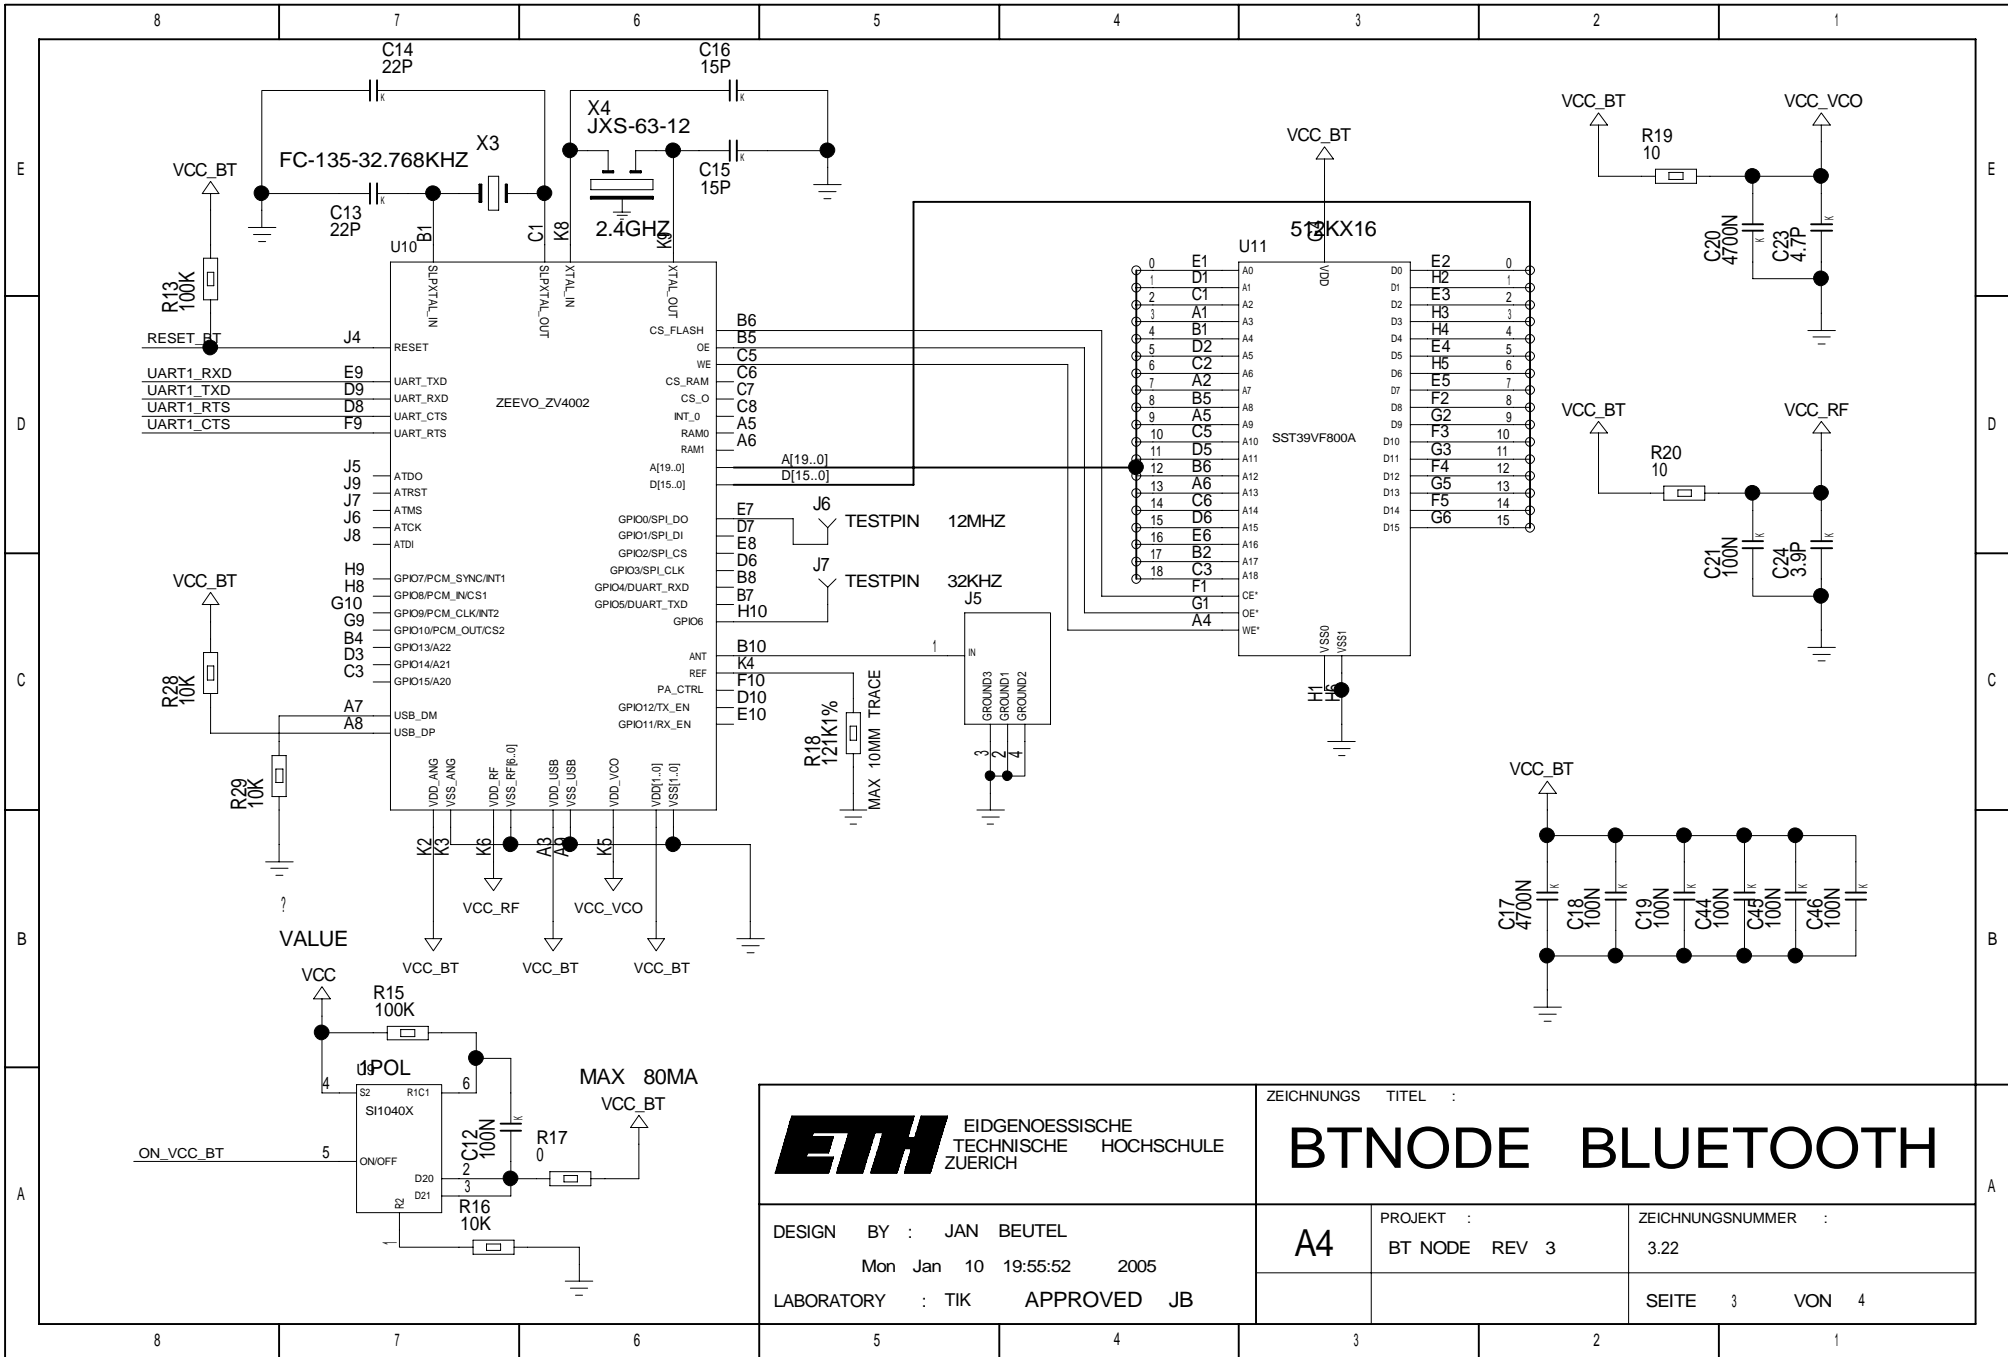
8 7 6 5 4 3 2 1

E

C14
22P

C16
15P

X4
JXS-63-12

FC-135-32.768KHZ X3

VCC_BT

C13
22P

C15
15P

2.4GHZ

U10 B1 C1 K8 K9

SLPXTAL_IN SLPXTAL_OUT XTAL_IN XTAL_OUT

R13
100K

RESET_BT J4 RESET

UART1_RXD E9 UART_TXD
UART1_TXD D9 UART_RXD
UART1_RTS D8 UART_CTS
UART1_CTS F9 UART_RTS

ZEEVO_ZV4002

J5 ATDO
J9 ATRST
J7 ATMS
J6 ATCK
J8 ATDI

VCC_BT

H9 GPIO7/PCM_SYNC/INT1
H8 GPIO8/PCM_IN/CS1
G10 GPIO9/PCM_CLK/INT2
G9 GPIO10/PCM_OUT/CS2
B4 GPIO13/A22
D3 GPIO14/A21
C3 GPIO15/A20

R28
10K

A7 USB_DM
A8 USB_DP

R29
10K

VDD_ANG VSS_ANG VDD_RF VSS_RF[6..0] VDD_USB VSS_USB VDD_VCO VDD[1..0] VSS[1..0]

K2 K3 K6 A3 A2 K5

VCC_RF VCC_VCO

?

VALUE

VCC_BT VCC_BT VCC_BT

CS_FLASH B6
OE B5
WE C5
CS_RAM C6
CS_O C7
INT_0 C8
RAM0 A5
RAM1 A6
A[19..0]
D[15..0]

A[19..0]
D[15..0]

GPIO0/SPI_DO E7
GPIO1/SPI_DI D7
GPIO2/SPI_CS E8
GPIO3/SPI_CLK D6
GPIO4/DUART_RXD B8
GPIO5/DUART_TXD B7
GPIO6 H10

J6 TESTPIN 12MHZ
J7 TESTPIN 32KHZ

ANT B10
REF K4
PA_CTRL F10
GPIO12/TX_EN D10
GPIO11/RX_EN E10

R18
121K1%

MAX 10MM TRACE

J5
1 IN
GROUND3 GROUND1 GROUND2
3 2 4

VCC_BT

512KX16

U11 G3

VDD

SST39VF800A

0 E1 A0
1 D1 A1
2 C1 A2
3 A1 A3
4 B1 A4
5 D2 A5
6 C2 A6
7 A2 A7
8 B5 A8
9 A5 A9
10 C5 A10
11 D5 A11
12 B6 A12
13 A6 A13
14 C6 A14
15 D6 A15
16 E6 A16
17 B2 A17
18 C3 A18
F1 CE*
G1 OE*
A4 WE*

D0 E2 0
D1 H2 1
D2 E3 2
D3 H3 3
D4 H4 4
D5 E4 5
D6 H5 6
D7 E5 7
D8 F2 8
D9 G2 9
D10 F3 10
D11 G3 11
D12 F4 12
D13 G5 13
D14 F5 14
D15 G6 15

VSS0 VSS1
H1 H6

VCC_BT VCC_VCO
R19
10
C20
4700N
C23
4.7P

VCC_BT VCC_RF
R20
10
C21
100N
C24
3.9P

VCC_BT
C17
4700N
C18
100N
C19
100N
C44
100N
C45
100N
C46
100N

VCC
R15
100K
U9 1POL
4 S2 R1C1 6
SI1040X
ON_VCC_BT 5 ON/OFF
D20 2
D21 3
R2
C12
100N
R17
0
R16
10K

MAX 80MA
VCC_BT

EIDGENOESSISCHE
TECHNISCHE HOCHSCHULE
ZUERICH

ZEICHNUNGS TITEL :

BTNODE BLUETOOTH

DESIGN BY : JAN BEUTEL
Mon Jan 10 19:55:52 2005
LABORATORY : TIK APPROVED JB

A4

PROJEKT :
BT NODE REV 3

ZEICHNUNGSNUMMER :
3.22

SEITE 3 VON 4

8 7 6 5 4 3 2 1